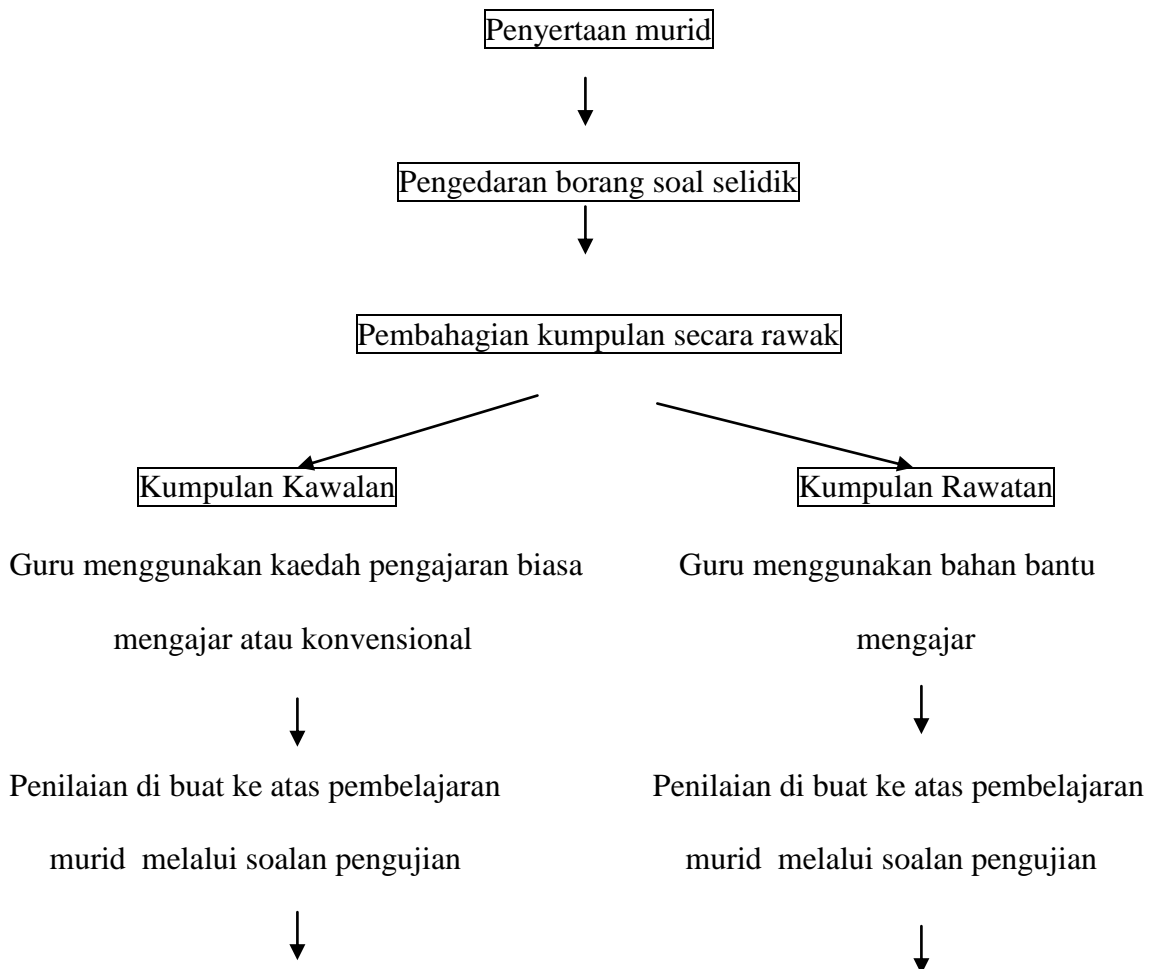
Penyertaan murid

Pengedaran borang soal selidik

Pembahagian kumpulan secara rawak

Kumpulan Kawalan

Guru menggunakan kaedah pengajaran biasa mengajar atau konvensional

Penilaian di buat ke atas pembelajaran murid melalui soalan pengujian

Kumpulan Rawatan

Guru menggunakan bahan bantu mengajar

Penilaian di buat ke atas pembelajaran murid melalui soalan pengujian